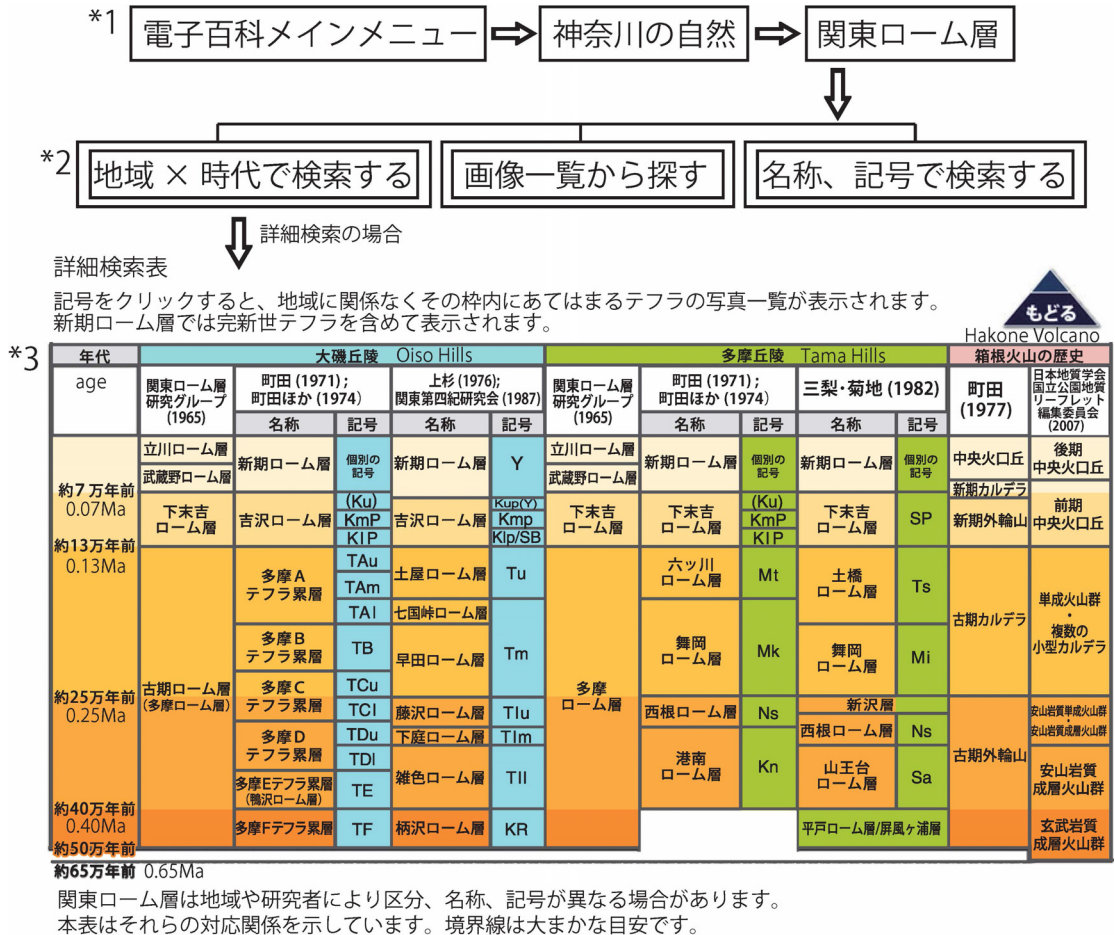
*1 電子百科メインメニュー ⇒ 神奈川の自然 ⇒ 関東ローム層

*2 地域 × 時代で検索する | 画像一覧から探す | 名称、記号で検索する

詳細検索の場合

詳細検索表

記号をクリックすると、地域に関係なくその枠内にあてはまるテフラの写真一覧が表示されます。
新期ローム層では完新世テフラを含めて表示されます。

もどる
Hakone Volcano

*3

| 年代 | 大磯丘陵 Oiso Hills | | | | | 多摩丘陵 Tama Hills | | | | | 箱根火山の歴史 | |
|---|---|---|---|---|---|---|---|---|---|---|---|---|
| age | 関東ローム層研究グループ (1965) | 町田 (1971)；町田ほか (1974) 名称 | 記号 | 上杉 (1976); 関東第四紀研究会 (1987) 名称 | 記号 | 関東ローム層研究グループ (1965) | 町田 (1971)；町田ほか (1974) 名称 | 記号 | 三梨・菊地 (1982) 名称 | 記号 | 町田 (1977) | 日本地質学会 国立公園地質リーフレット編集委員会 (2007) |
| | 立川ローム層 / 武蔵野ローム層 | 新期ローム層 | 個別の記号 | 新期ローム層 | Y | 立川ローム層 / 武蔵野ローム層 | 新期ローム層 | 個別の記号 | 新期ローム層 | 個別の記号 | 中央火口丘 | 後期 中央火口丘 |
| 約7万年前 0.07Ma | 下末吉ローム層 | 吉沢ローム層 | (Ku) KmP KIP | 吉沢ローム層 | Kup(Y) Kmp Klp/SB | 下末吉ローム層 | 下末吉ローム層 | (Ku) KmP KIP | 下末吉ローム層 | SP | 新期カルデラ / 新期外輪山 | 前期 中央火口丘 |
| 約13万年前 0.13Ma | 古期ローム層 (多摩ローム層) | 多摩A テフラ累層 | TAu TAm TAl | 土屋ローム層 / 七国峠ローム層 | Tu | 多摩ローム層 | 六ッ川ローム層 | Mt | 土橋ローム層 | Ts | 古期カルデラ | 単成火山群・複数の小型カルデラ |
| | | 多摩B テフラ累層 | TB | 早田ローム層 | Tm | | 舞岡ローム層 | Mk | 舞岡ローム層 | Mi | | |
| 約25万年前 0.25Ma | | 多摩C テフラ累層 | TCu TCl | 藤沢ローム層 | Tlu | | 西根ローム層 | Ns | 新沢層 / 西根ローム層 | Ns | 古期外輪山 | 安山岩質単成火山群・安山岩質成層火山群 |
| | | 多摩D テフラ累層 | TDu TDl | 下庭ローム層 | Tlm | | 港南ローム層 | Kn | 山王台ローム層 | Sa | | 安山岩質成層火山群 |
| | | 多摩Eテフラ累層 (鴨沢ローム層) | TE | 雑色ローム層 | Tll | | | | | | | |
| 約40万年前 0.40Ma 約50万年前 | | 多摩Fテフラ累層 | TF | 柄沢ローム層 | KR | | | | 平戸ローム層/屏風ヶ浦層 | | | 玄武岩質成層火山群 |
| 約65万年前 0.65Ma | | | | | | | | | | | | |

関東ローム層は地域や研究者により区分、名称、記号が異なる場合があります。
本表はそれらの対応関係を示しています。境界線は大まかな目安です。